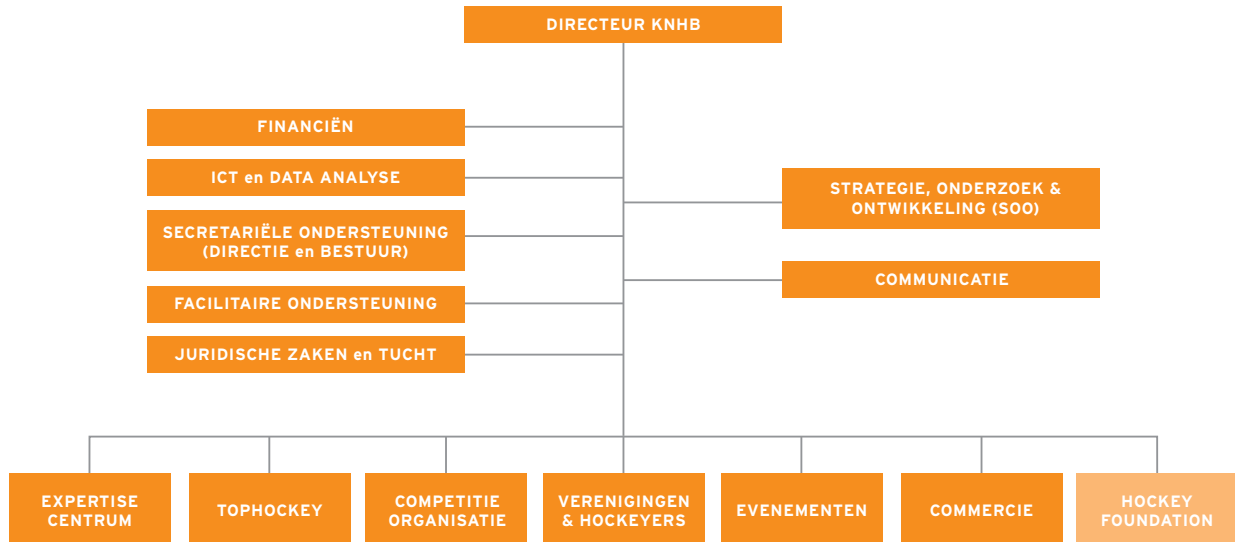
DIRECTEUR KNHB

FINANCIËN

ICT en DATA ANALYSE

SECRETARIËLE ONDERSTEUNING (DIRECTIE en BESTUUR)

FACILITAIRE ONDERSTEUNING

JURIDISCHE ZAKEN en TUCHT

STRATEGIE, ONDERZOEK & ONTWIKKELING (SOO)

COMMUNICATIE

EXPERTISE CENTRUM

TOPHOCKEY

COMPETITIE ORGANISATIE

VERENIGINGEN & HOCKEYERS

EVENEMENTEN

COMMERCIE

HOCKEY FOUNDATION